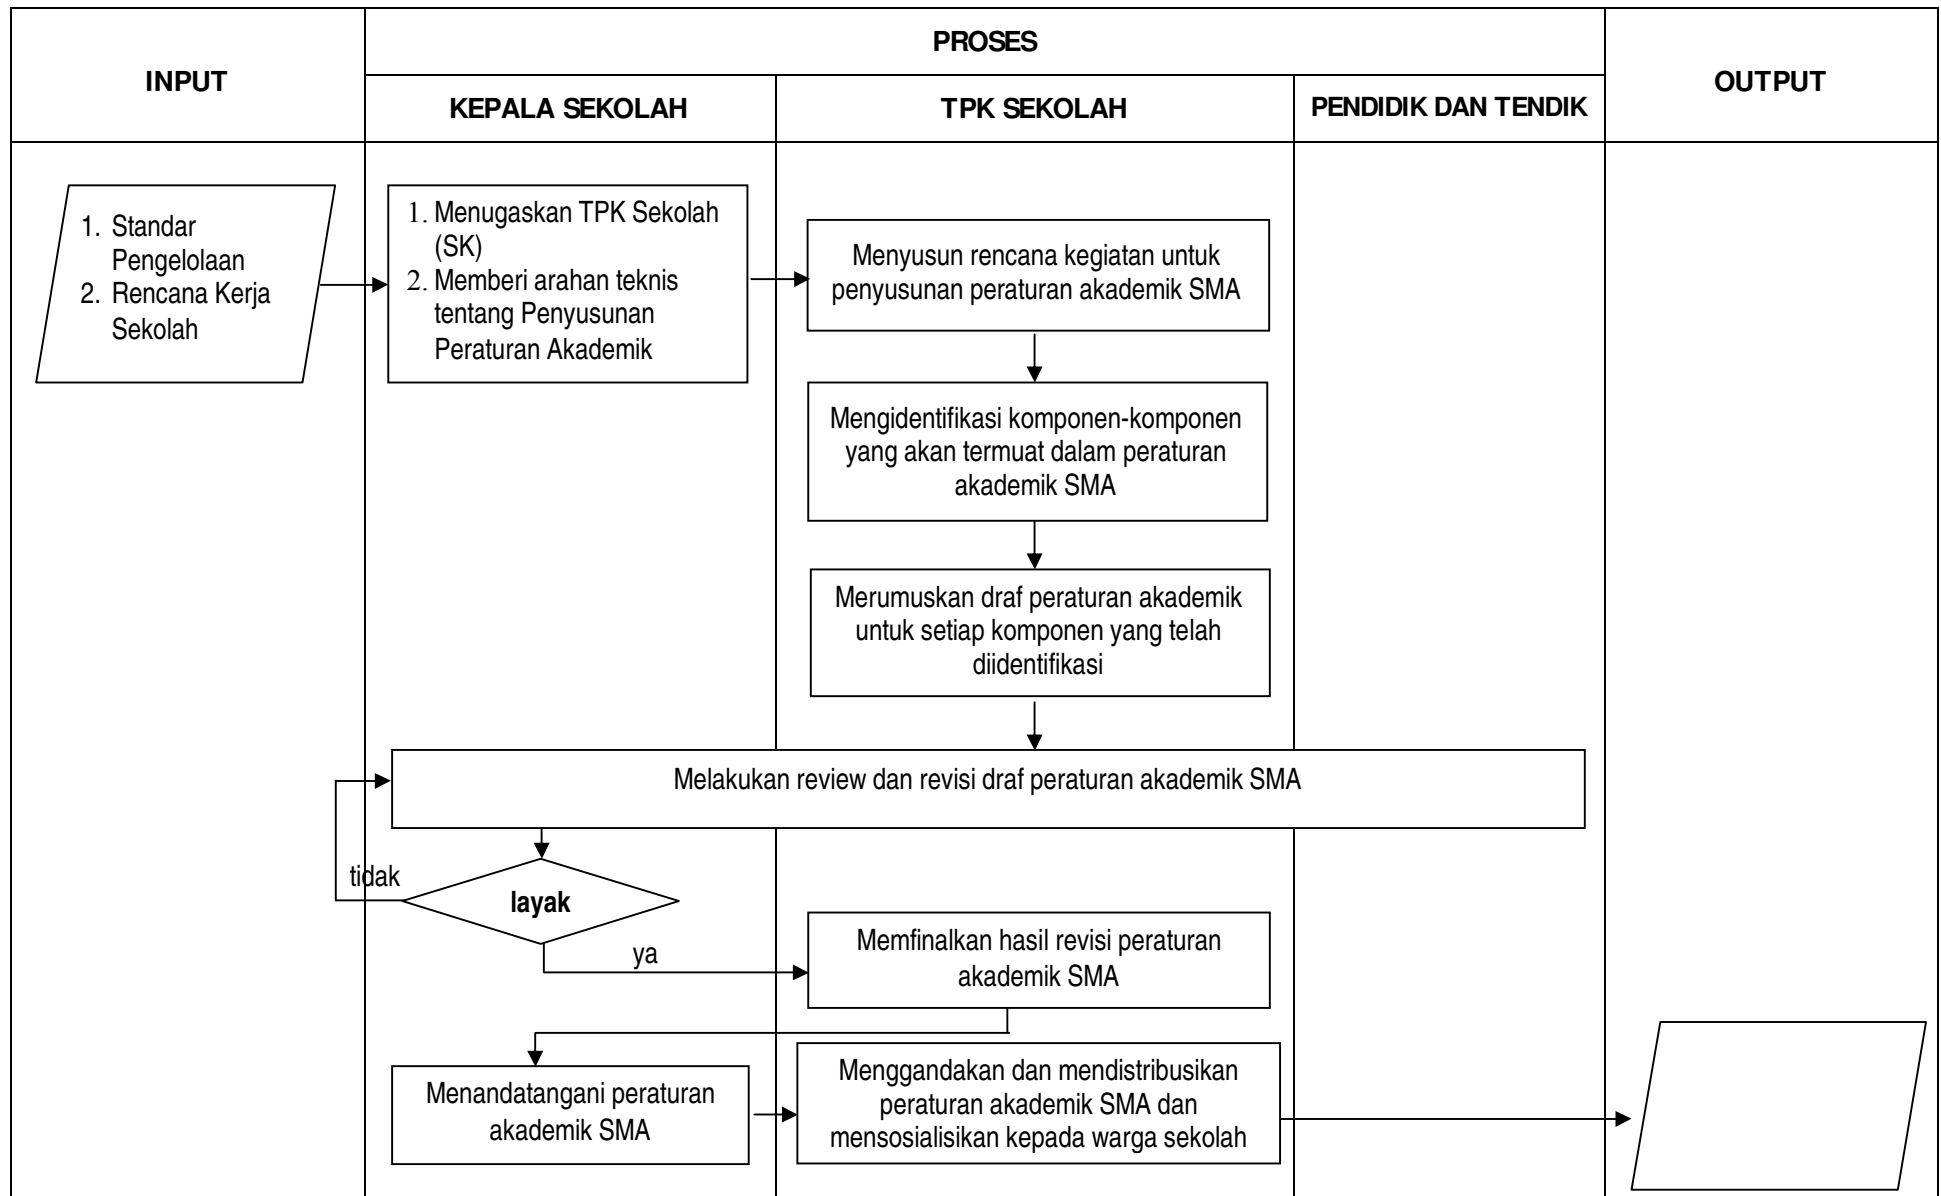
| INPUT | PROSES | | | OUTPUT |
|---|---|---|---|---|
| | KEPALA SEKOLAH | TPK SEKOLAH | PENDIDIK DAN TENDIK | |

1. Standar Pengelolaan
2. Rencana Kerja Sekolah

1. Menugaskan TPK Sekolah (SK)
2. Memberi arahan teknis tentang Penyusunan Peraturan Akademik

Menyusun rencana kegiatan untuk penyusunan peraturan akademik SMA

Mengidentifikasi komponen-komponen yang akan termuat dalam peraturan akademik SMA

Merumuskan draf peraturan akademik untuk setiap komponen yang telah diidentifikasi

Melakukan review dan revisi draf peraturan akademik SMA

tidak

layak

ya

Memfinalkan hasil revisi peraturan akademik SMA

Menandatangani peraturan akademik SMA

Menggandakan dan mendistribusikan peraturan akademik SMA dan mensosialisikan kepada warga sekolah